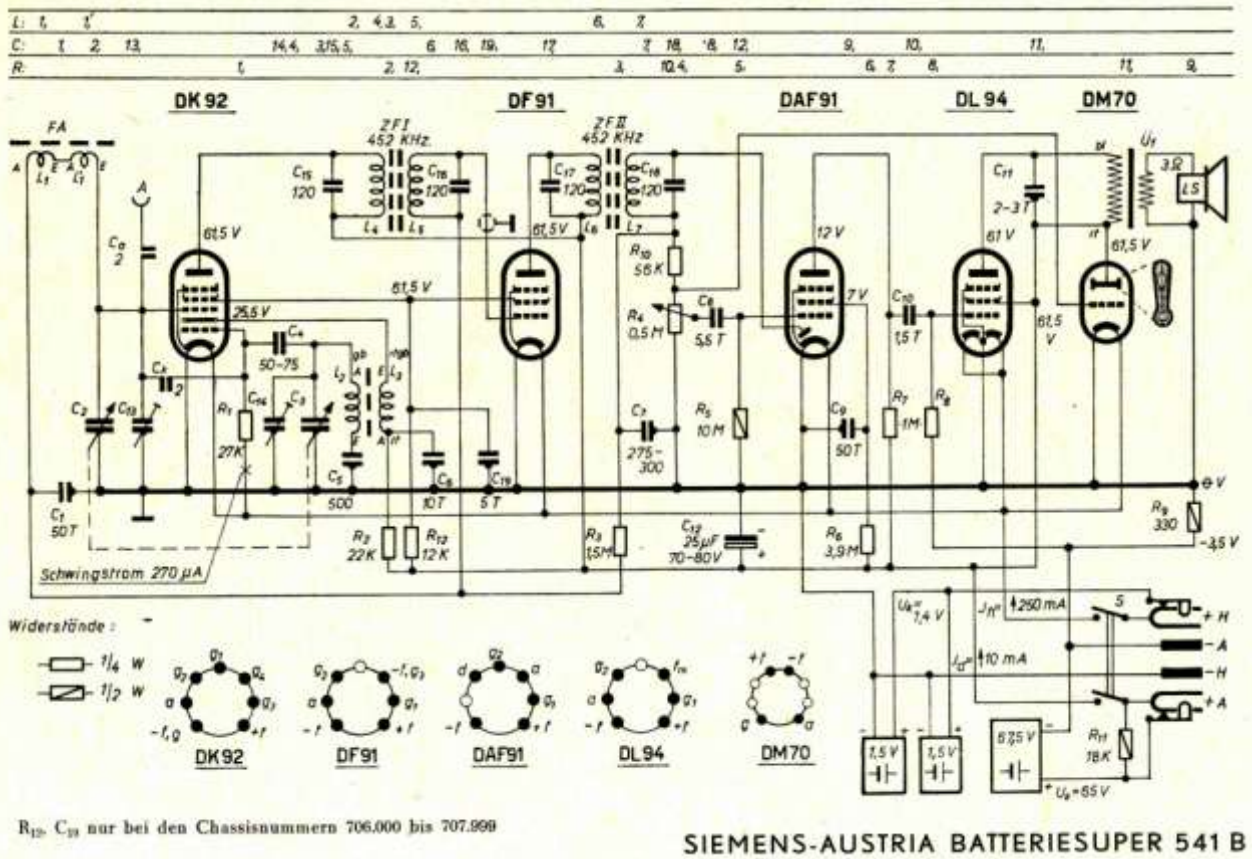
L: 1, 1' 2, 4,3, 5, 6, 7,
C: 1, 2, 13, 14,4, 3,15,5, 6, 16, 19, 17, 7, 18, 8, 12, 9, 10, 11,
R: 1, 2, 12, 3, 10,4, 5, 6, 7, 8, 11, 9,

DK92 DF91 DAF91 DL94 DM70

FA
A $L_1$ $G_1$ E
A
$C_a$ 2
$C_2$ $C_{13}$
$C_3$ 2
$C_1$ 50T
ZF I 452 KHz
$C_{15}$ 120
$C_{16}$ 120
$L_4$ $L_5$
61,5 V
25,5 V
$C_4$ 50-75
$R_1$ 27K
$C_{14}$ $C_3$
$L_2$ gb A E $L_3$ rgb A rt
$C_5$ 500
$C_6$ 10T
$C_{19}$ 5T
61,5 V
$R_2$ 22K $R_{12}$ 12K
Schwingstrom 270 µA
ZF II 452 KHz
$C_{17}$ 120 $C_{18}$ 120
$L_6$ $L_7$
61,5 V
$R_{10}$ 56K
$R_4$ 0,5 M
$C_8$ 5,5 T
$C_7$ 275-300
$R_5$ 10 M
$R_3$ 1,5M
$C_{12}$ 25µF 70-80V
12 V
7V
$C_9$ 50T
$R_6$ 3,9 M
$C_{10}$ 1,5 T
$R_7$ 1M $R_8$
61 V
$C_{11}$ 2-3 T
61,5 V
bl rt
$U_1$ 3Ω LS
61,5 V
θ V
$R_9$ 330
-3,5 V
$U_k$ = 1,4 V
$J_H$ = 250 mA
$J_a$ = 10 mA
S
+H -A -H +A
1,5 V 1,5 V 67,5 V
$R_{11}$ 18K
$U_a$ = 65 V

Widerstände :
1/4 W
1/2 W

$g_2$ $g_1$ $g_4$ a $g_3$ -f,g +f DK92
$g_2$ -f,$g_3$ a $g_1$ -f +f DF91
d $g_2$ a $g_1$ -f +f DAF91
$g_2$ $f_m$ a $g_1$ -f +f DL94
+f -f g a DM70

$R_{12}$, $C_{19}$ nur bei den Chassisnummern 706.000 bis 707.999

SIEMENS-AUSTRIA BATTERIESUPER 541 B